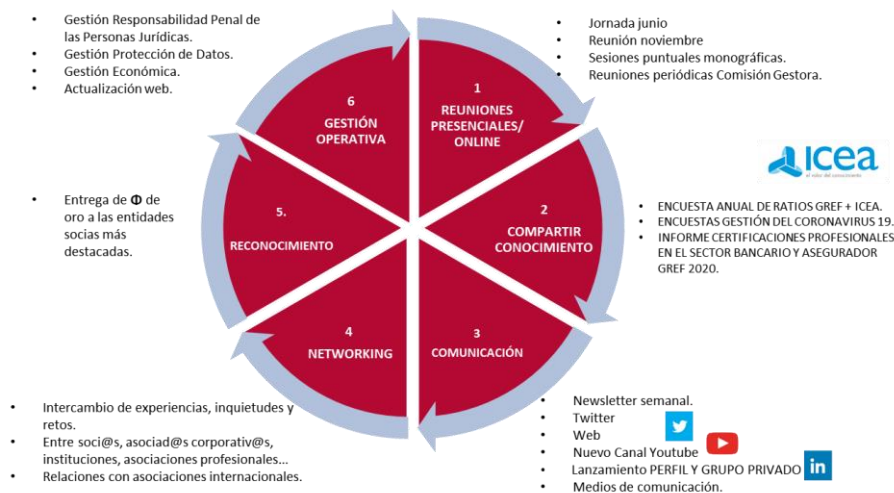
- Gestión Responsabilidad Penal de las Personas Jurídicas.
- Gestión Protección de Datos.
- Gestión Económica.
- Actualización web.

- Jornada junio
- Reunión noviembre
- Sesiones puntuales monográficas.
- Reuniones periódicas Comisión Gestora.

6 GESTIÓN OPERATIVA

1 REUNIONES PRESENCIALES/ ONLINE

ICEA
el valor del conocimiento

- Entrega de Φ de oro a las entidades socias más destacadas.

5. RECONOCIMIENTO

2 COMPARTIR CONOCIMIENTO

- ENCUESTA ANUAL DE RATIOS GREF + ICEA.
- ENCUESTAS GESTIÓN DEL CORONAVIRUS 19.
- INFORME CERTIFICACIONES PROFESIONALES EN EL SECTOR BANCARIO Y ASEGURADOR GREF 2020.

4 NETWORKING

3 COMUNICACIÓN

- Intercambio de experiencias, inquietudes y retos.
- Entre soci@s, asociad@s corporativ@s, instituciones, asociaciones profesionales…
- Relaciones con asociaciones internacionales.

- Newsletter semanal.
- Twitter
- Web
- Nuevo Canal Youtube
- Lanzamiento PERFIL Y GRUPO PRIVADO
- Medios de comunicación.